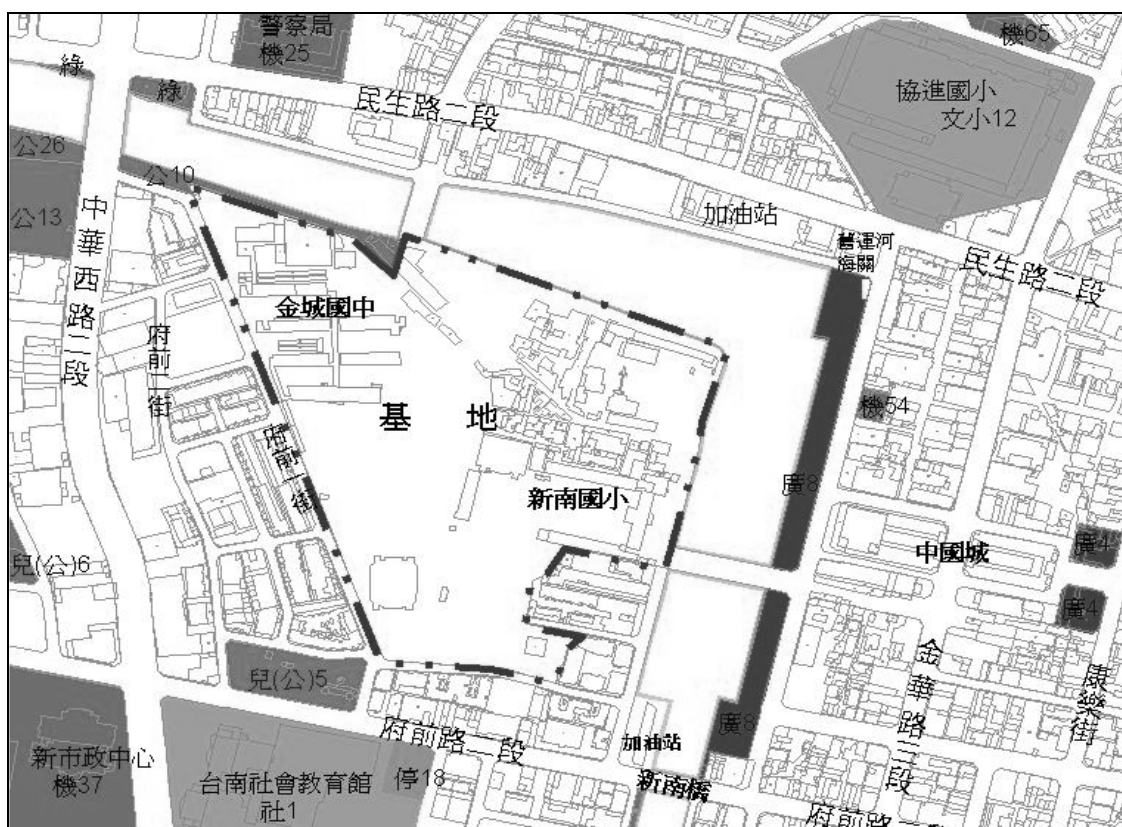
警察局
機25
機65
綠
綠
民生路二段
協進國小
文小12
公26
公10
公13
中華西路二段
加油站
舊運河
海關
民生路二段
金城國中
府前一街
基 地
機54
府前一街
新南國小
廣8
中國城
廣4
廣4
兒(公)6
兒(公)5
金華路二段
康樂街
府前路二段
加油站
廣8
新市政中心
機37
台南社會教育館
社1
停18
新南橋
府前路二段